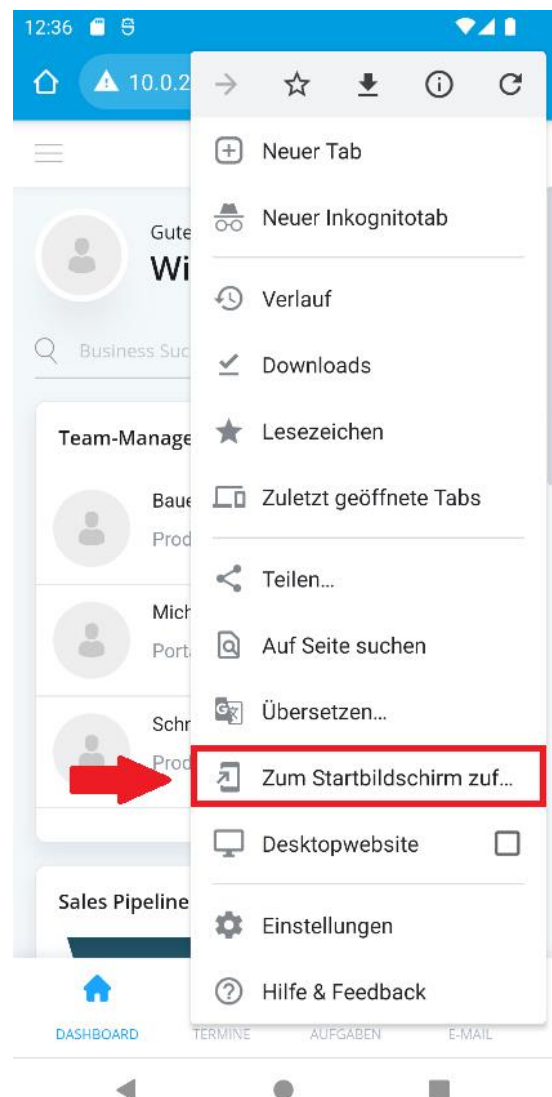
12:36

10.0.2

Gute
Wi

Business Suc

Team-Manage

Baue
Prod

Mich
Port

Schr
Prod

Sales Pipeline

Neuer Tab
Neuer Inkognitotab
Verlauf
Downloads
Lesezeichen
Zuletzt geöffnete Tabs
Teilen...
Auf Seite suchen
Übersetzen...
Zum Startbildschirm zuf...
Desktopwebsite
Einstellungen
Hilfe & Feedback

DASHBOARD
TERMINE
AUFGABEN
E-MAIL